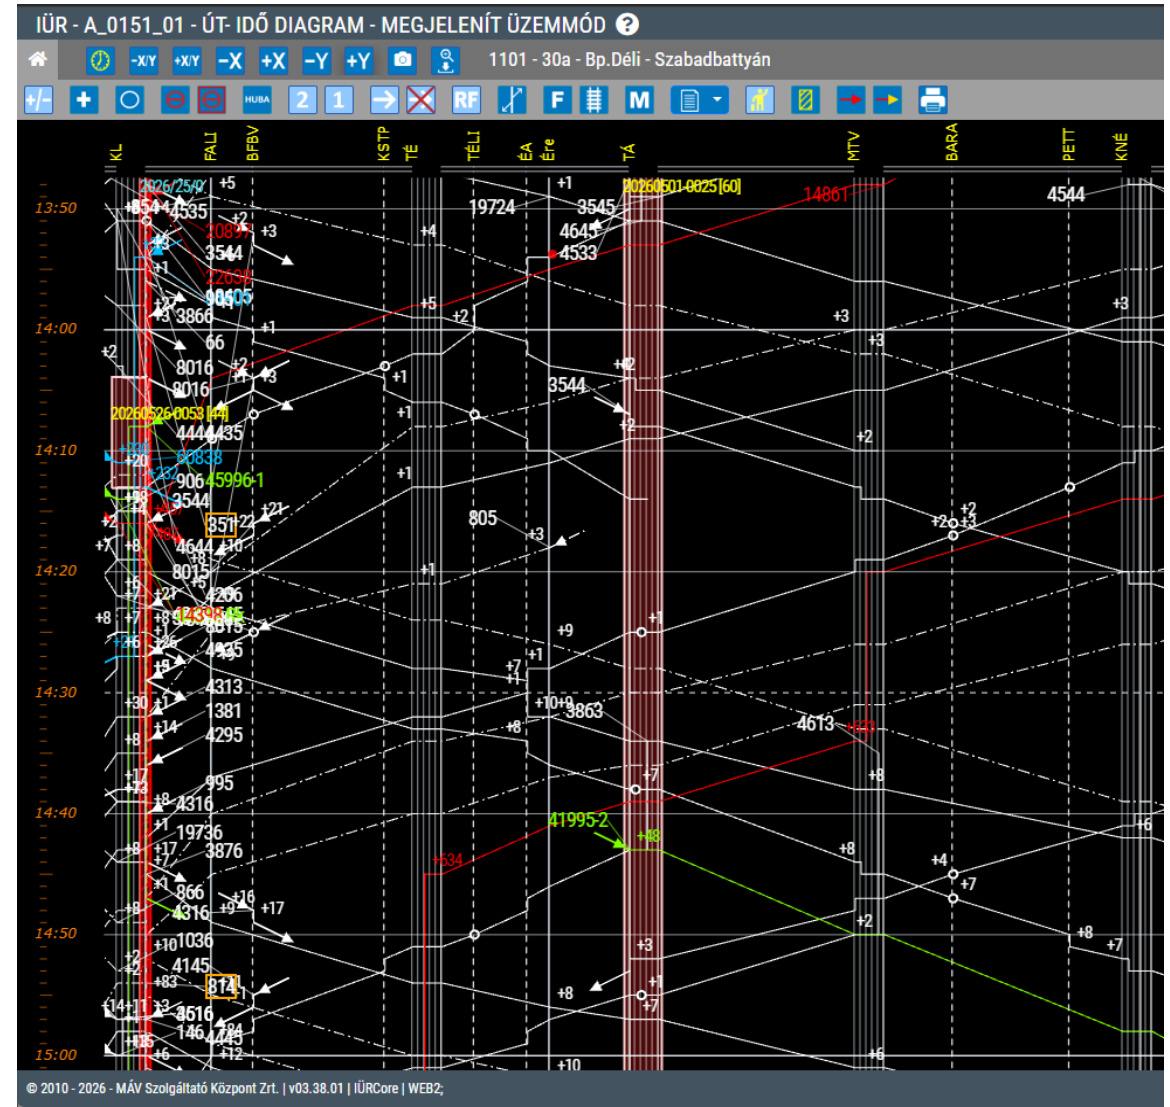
IÜR - A_0151_01 - ÚT- IDŐ DIAGRAM - MEGJELENÍT ÜZEMMÓD ?

-X/Y +X/Y -X +X -Y +Y 1101 - 30a - Bp.Déli - Szabadbattyán

+/- + HUBA 2 1 RF F M

KL FALI BFBV KSTP TÉ TÉLI ÉA Ére TÁ MTV BARA PETT KNÉ

13:50
14:00
14:10
14:20
14:30
14:40
14:50
15:00

2026/25/9 +5 +1 20260501-0025 [60] 14861 4544
4535 19724 3545
2089 +3 +4 4645
3544 4533
22638
905
3866 +5 +2 +3
+1 +3
66
8016 +2
8016 +1 +3 3544 +2
20260526-0053 [44]
4435 +1 +2
60838 +2
906 45996-1 +1
3544
851 +22 +21 805 +3 +2 +2
4644 +10
8015 +1
4206
14398
8515 +9 +1
4435
+7 +1
4313
1381 +10 +9 3863
4295 +8 4613 +633
995 +7 +8
4316
41995-2 +48
19736
3876 +8 +6
+534 +4
866 +7
4316 +9 +17
+16
1036 +3 +8 +7
4145 +2
814 +1 +8 +7
3516
146 4445 +12 +6
+10

© 2010 - 2026 - MÁV Szolgáltató Központ Zrt. | v03.38.01 | IÜRCore | WEB2;